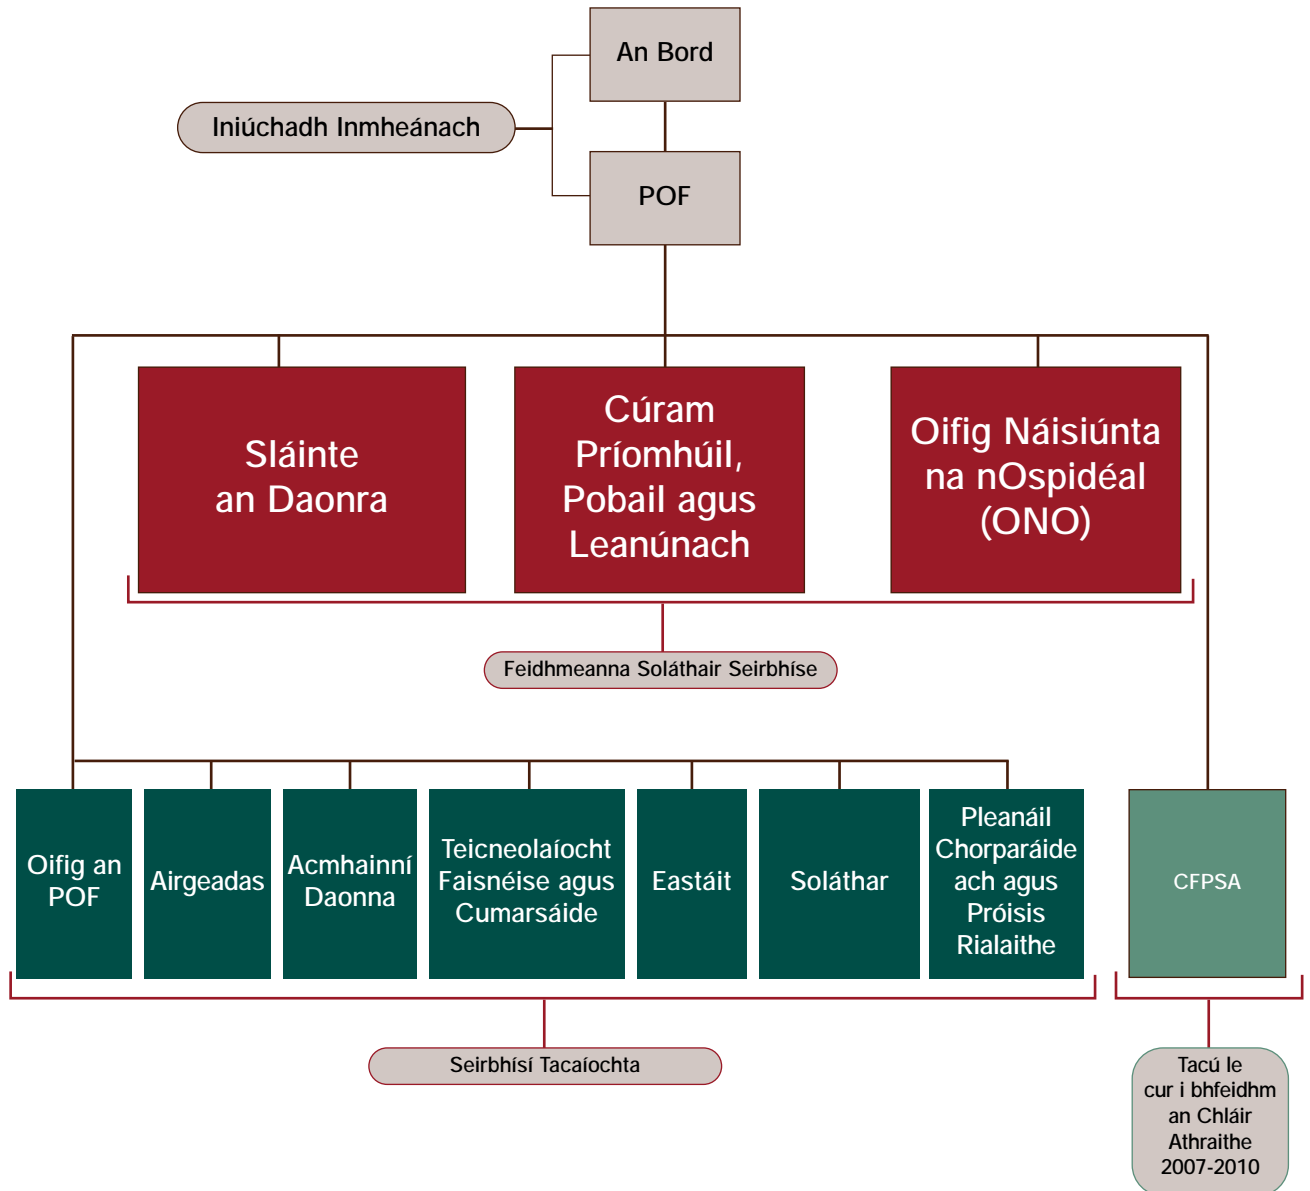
An Bord

Iniúchadh Inmheánach

POF

Sláinte an Daonra

Cúram Príomhúil, Pobail agus Leanúnach

Oifig Náisiúnta na nOspidéal (ONO)

Feidhmeanna Soláthair Seirbhíse

Oifig an POF

Airgeadas

Acmhainní Daonna

Teicneolaíocht Faisnéise agus Cumarsáide

Eastáit

Soláthar

Pleanáil Chorparáide ach agus Próisis Rialaithe

CFPSA

Seirbhísí Tacaíochta

Tacú le cur i bhfeidhm an Chláir Athraithe 2007-2010